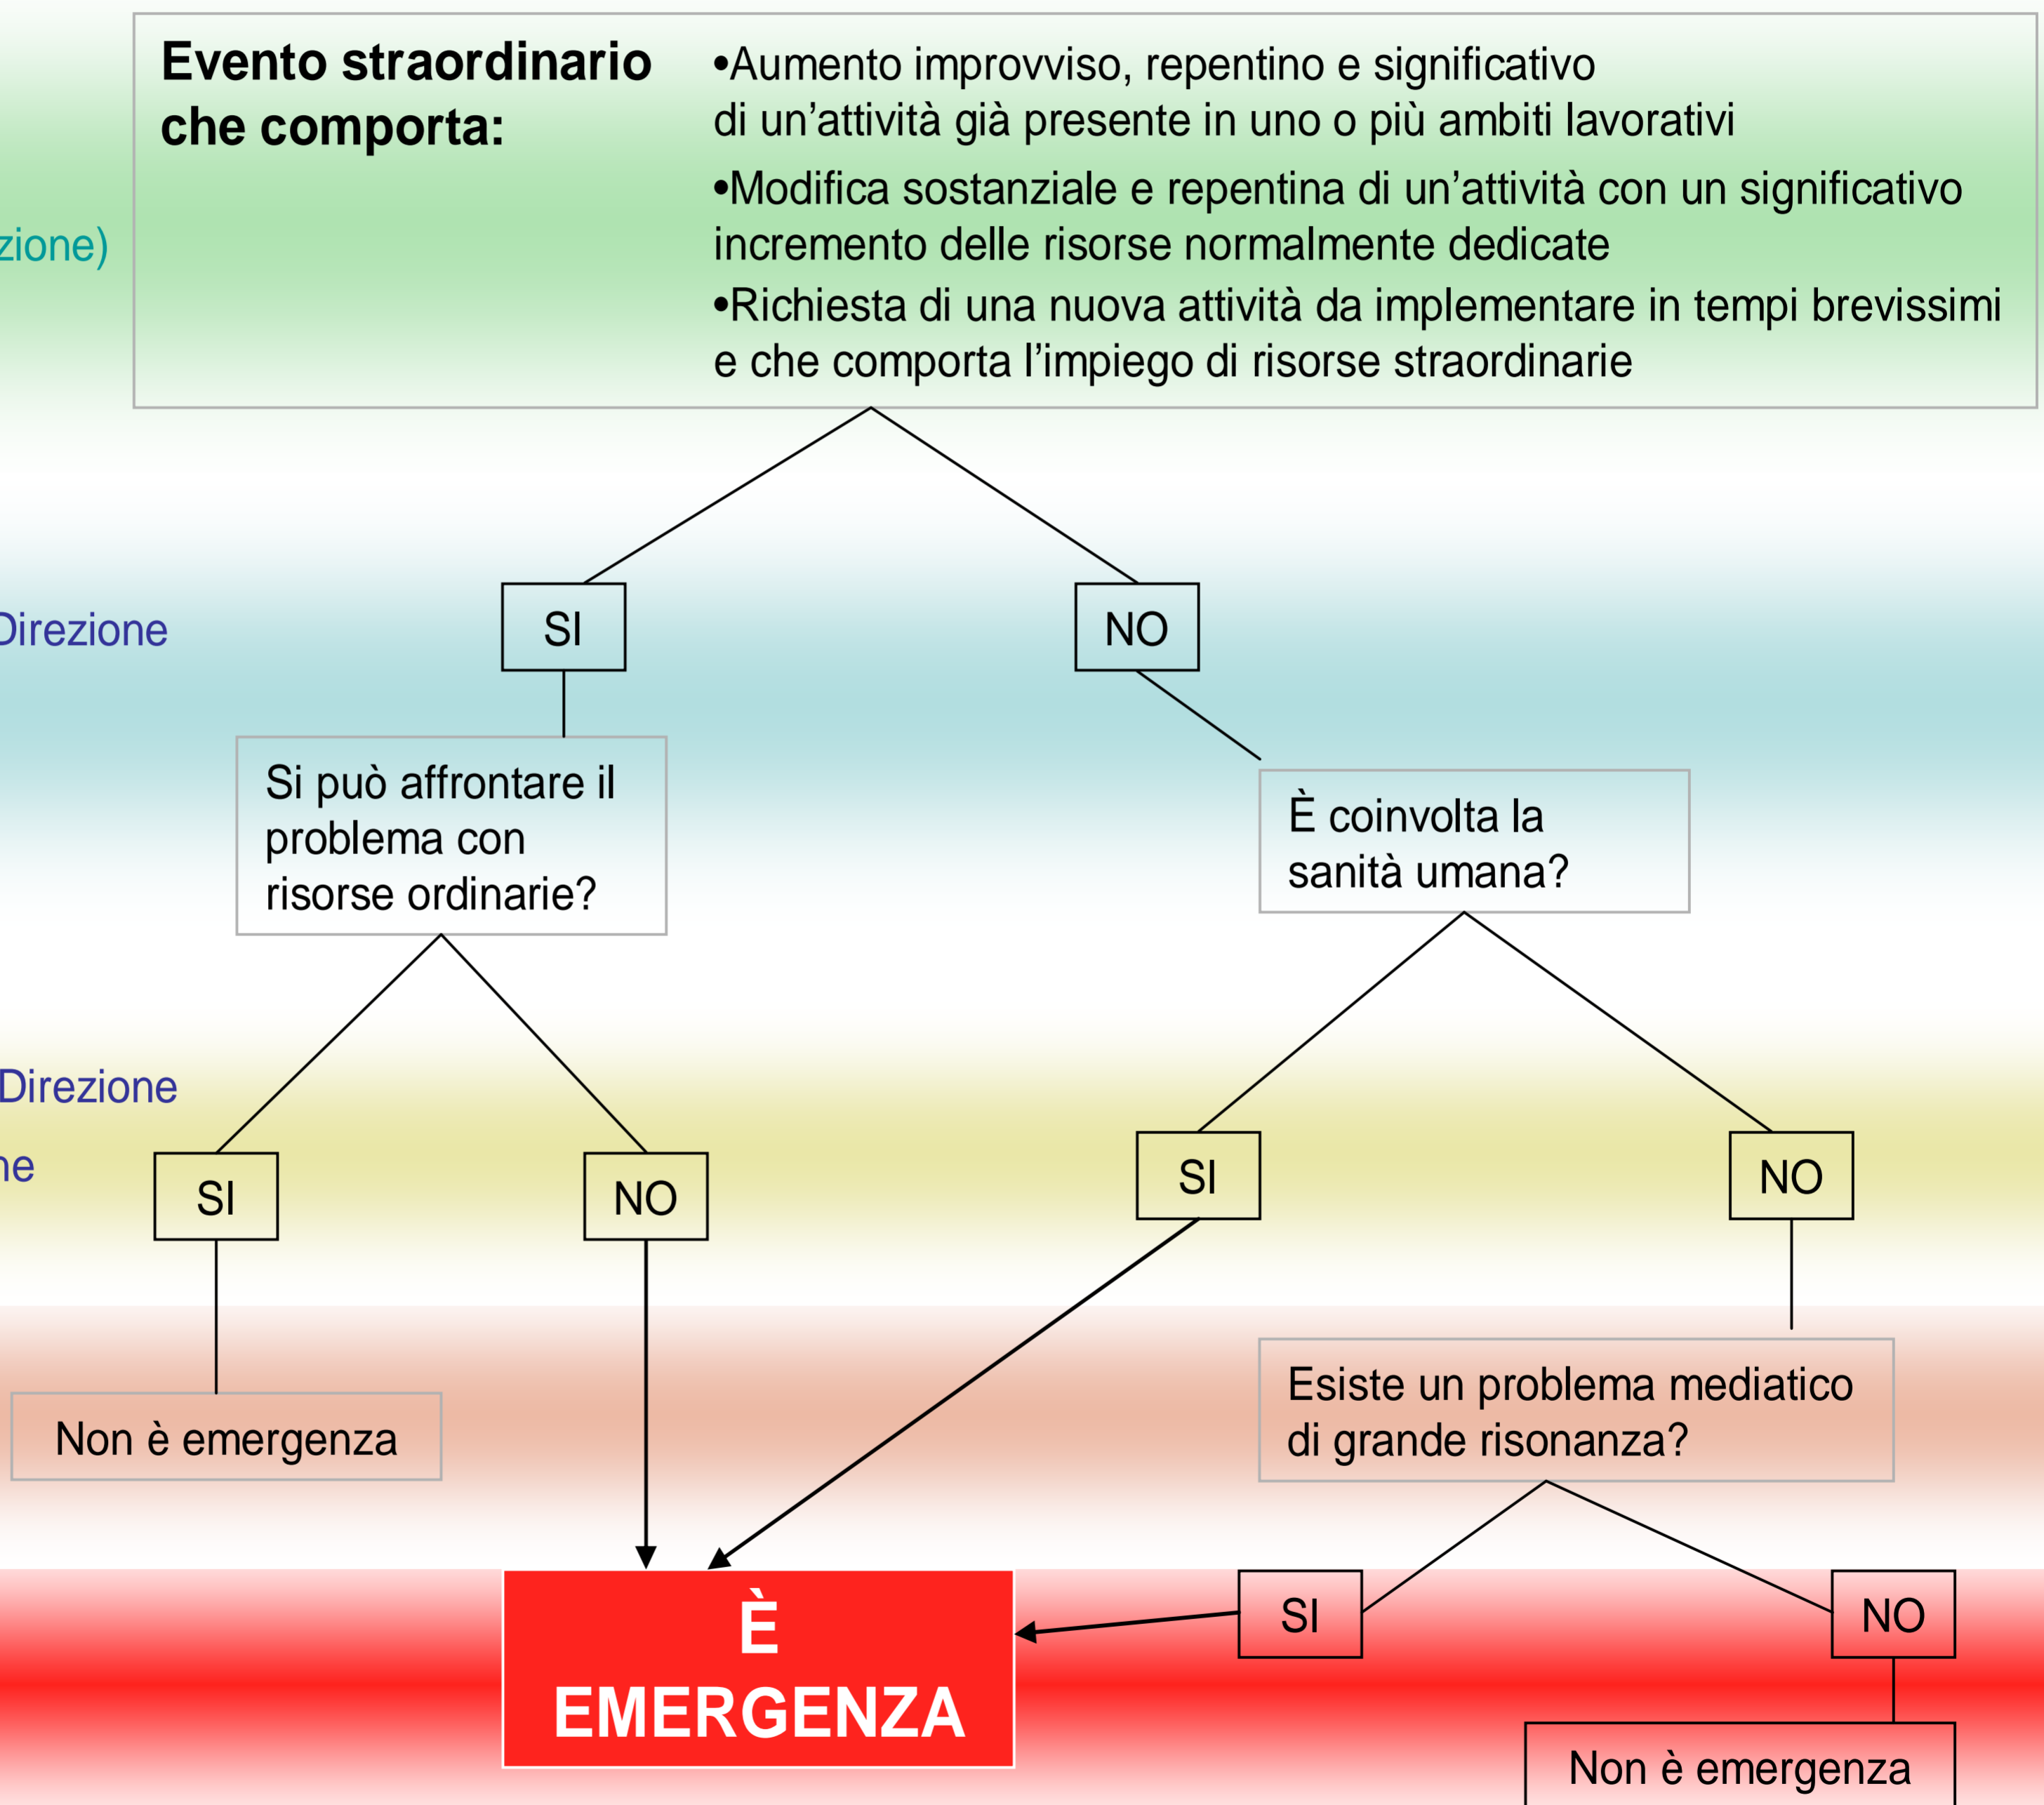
zione)

Evento straordinario che comporta:

•Aumento improvviso, repentino e significativo di un'attività già presente in uno o più ambiti lavorativi

•Modifica sostanziale e repentina di un'attività con un significativo incremento delle risorse normalmente dedicate

•Richiesta di una nuova attività da implementare in tempi brevissimi e che comporta l'impiego di risorse straordinarie

Direzione

SI

NO

Si può affrontare il problema con risorse ordinarie?

È coinvolta la sanità umana?

Direzione

ne

SI

NO

SI

NO

Non è emergenza

Esiste un problema mediatico di grande risonanza?

È EMERGENZA

SI

NO

Non è emergenza